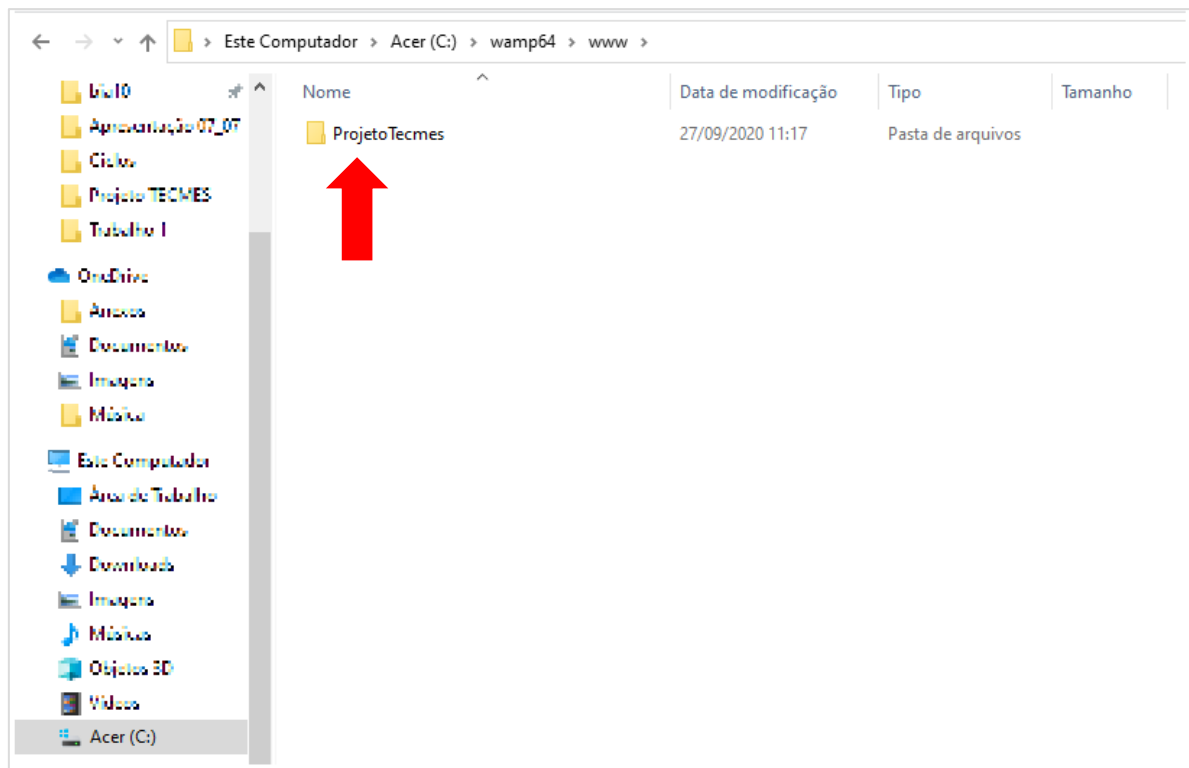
Este Computador > Acer (C:) > wamp64 > www >

bia10
Apresentação 07_07
Ciclos
Projeto TECMES
Trabalho 1
OneDrive
Anexos
Documentos
Imagens
Música
Este Computador
Área de Trabalho
Documentos
Downloads
Imagens
Músicas
Objetos 3D
Vídeos
Acer (C:)

| Nome | Data de modificação | Tipo | Tamanho |
|---|---|---|---|
| ProjetoTecmes | 27/09/2020 11:17 | Pasta de arquivos | |